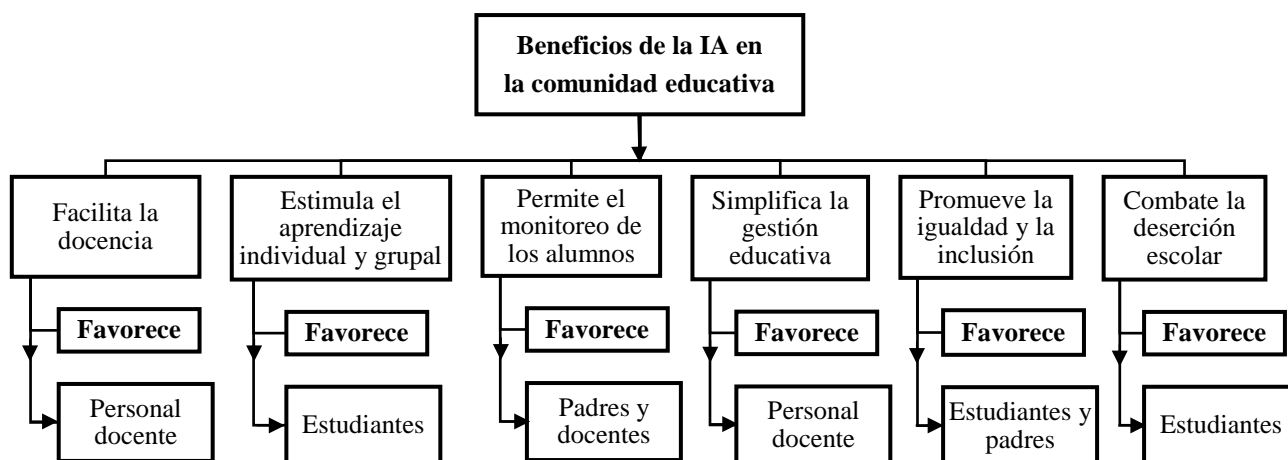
**Beneficios de la IA en la comunidad educativa**

Facilita la docencia

**Favorece**

Personal docente

Estimula el aprendizaje individual y grupal

**Favorece**

Estudiantes

Permite el monitoreo de los alumnos

**Favorece**

Padres y docentes

Simplifica la gestión educativa

**Favorece**

Personal docente

Promueve la igualdad y la inclusión

**Favorece**

Estudiantes y padres

Combate la deserción escolar

**Favorece**

Estudiantes